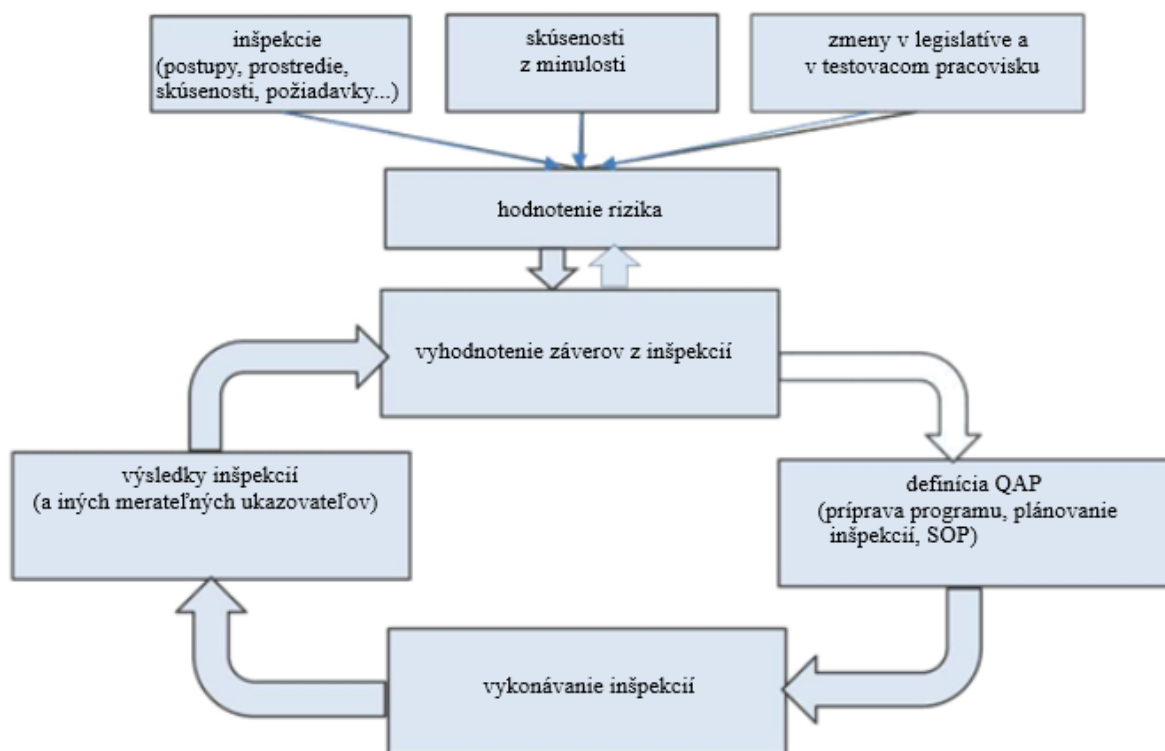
inšpekcie
(postupy, prostredie, skúsenosti, požiadavky...)

skúsenosti
z minulosti

zmeny v legislatíve a
v testovacom pracovisku

hodnotenie rizika

vyhodnotenie záverov z inšpekcií

definícia QAP
(príprava programu, plánovanie inšpekcií, SOP)

vykonávanie inšpekcií

výsledky inšpekcií
(a iných merateľných ukazovateľov)